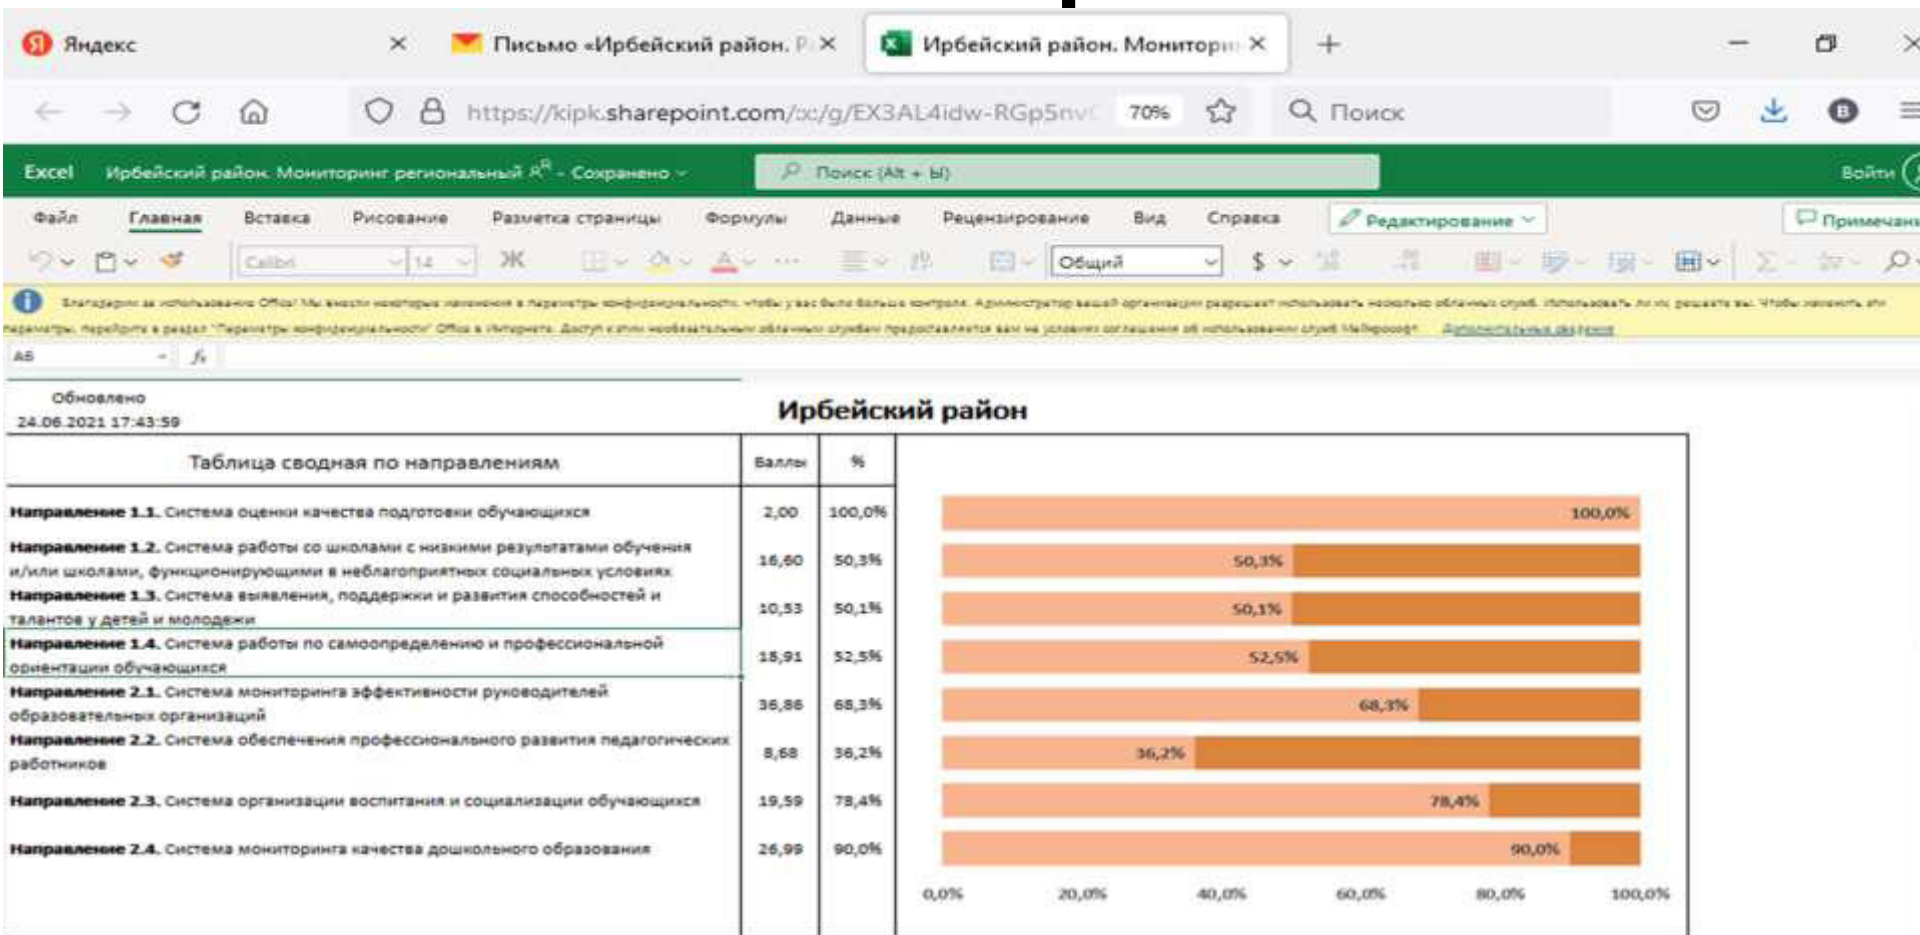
Яндекс
Письмо «Ирбейский район. Р
Ирбейский район. Монитори
https://kipk.sharepoint.com/:x:/g/EX3AL4idw-RGp5nv
70%
Поиск

Excel Ирбейский район. Мониторинг региональный - Сохранено
Поиск (Alt + Ы)
Войти

Файл Главная Вставка Рисование Разметка страницы Формулы Данные Рецензирование Вид Справка Редактирование Примечания

Calibri 14 Ж Общий $

Благодарим за использование Office! Мы внесли некоторые изменения в параметры конфиденциальности. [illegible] Дополнительные сведения

A6

Обновлено
24.06.2021 17:43:59

Ирбейский район

| Таблица сводная по направлениям | Баллы | % |
|---|---|---|
| **Направление 1.1.** Система оценки качества подготовки обучающихся | 2,00 | 100,0% |
| **Направление 1.2.** Система работы со школами с низкими результатами обучения и/или школами, функционирующими в неблагоприятных социальных условиях | 16,60 | 50,3% |
| **Направление 1.3.** Система выявления, поддержки и развития способностей и талантов у детей и молодежи | 10,53 | 50,1% |
| **Направление 1.4.** Система работы по самоопределению и профессиональной ориентации обучающихся | 15,91 | 52,5% |
| **Направление 2.1.** Система мониторинга эффективности руководителей образовательных организаций | 36,86 | 68,3% |
| **Направление 2.2.** Система обеспечения профессионального развития педагогических работников | 8,68 | 36,2% |
| **Направление 2.3.** Система организации воспитания и социализации обучающихся | 19,59 | 78,4% |
| **Направление 2.4.** Система мониторинга качества дошкольного образования | 26,99 | 90,0% |

100,0%
50,3%
50,1%
52,5%
68,3%
36,2%
78,4%
90,0%

0,0% 20,0% 40,0% 60,0% 80,0% 100,0%